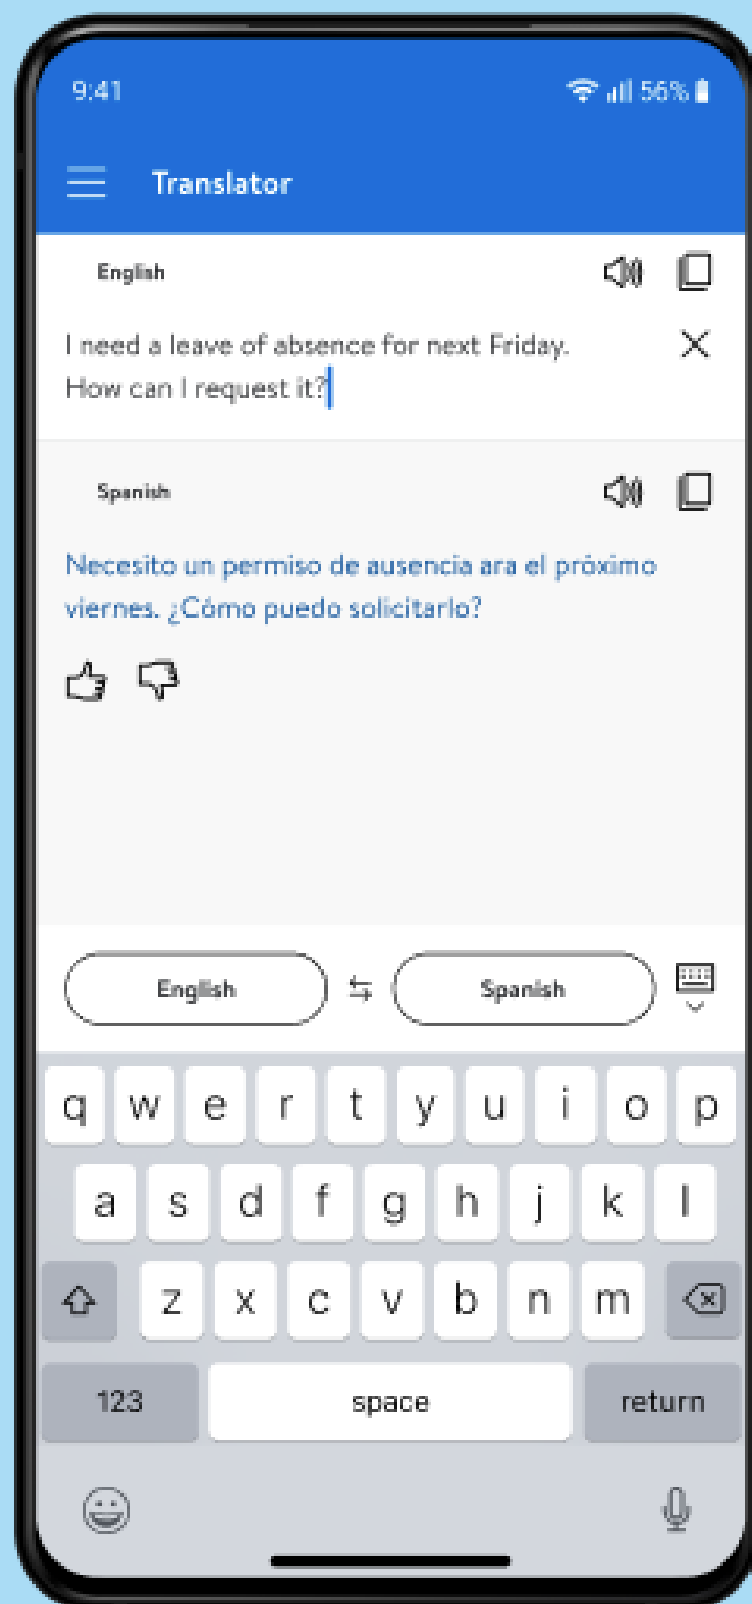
9:41

56%

Translator

English

I need a leave of absence for next Friday. How can I request it?

Spanish

Necesito un permiso de ausencia ara el próximo viernes. ¿Cómo puedo solicitarlo?

English

Spanish

q w e r t y u i o p

a s d f g h j k l

z x c v b n m

123

space

return